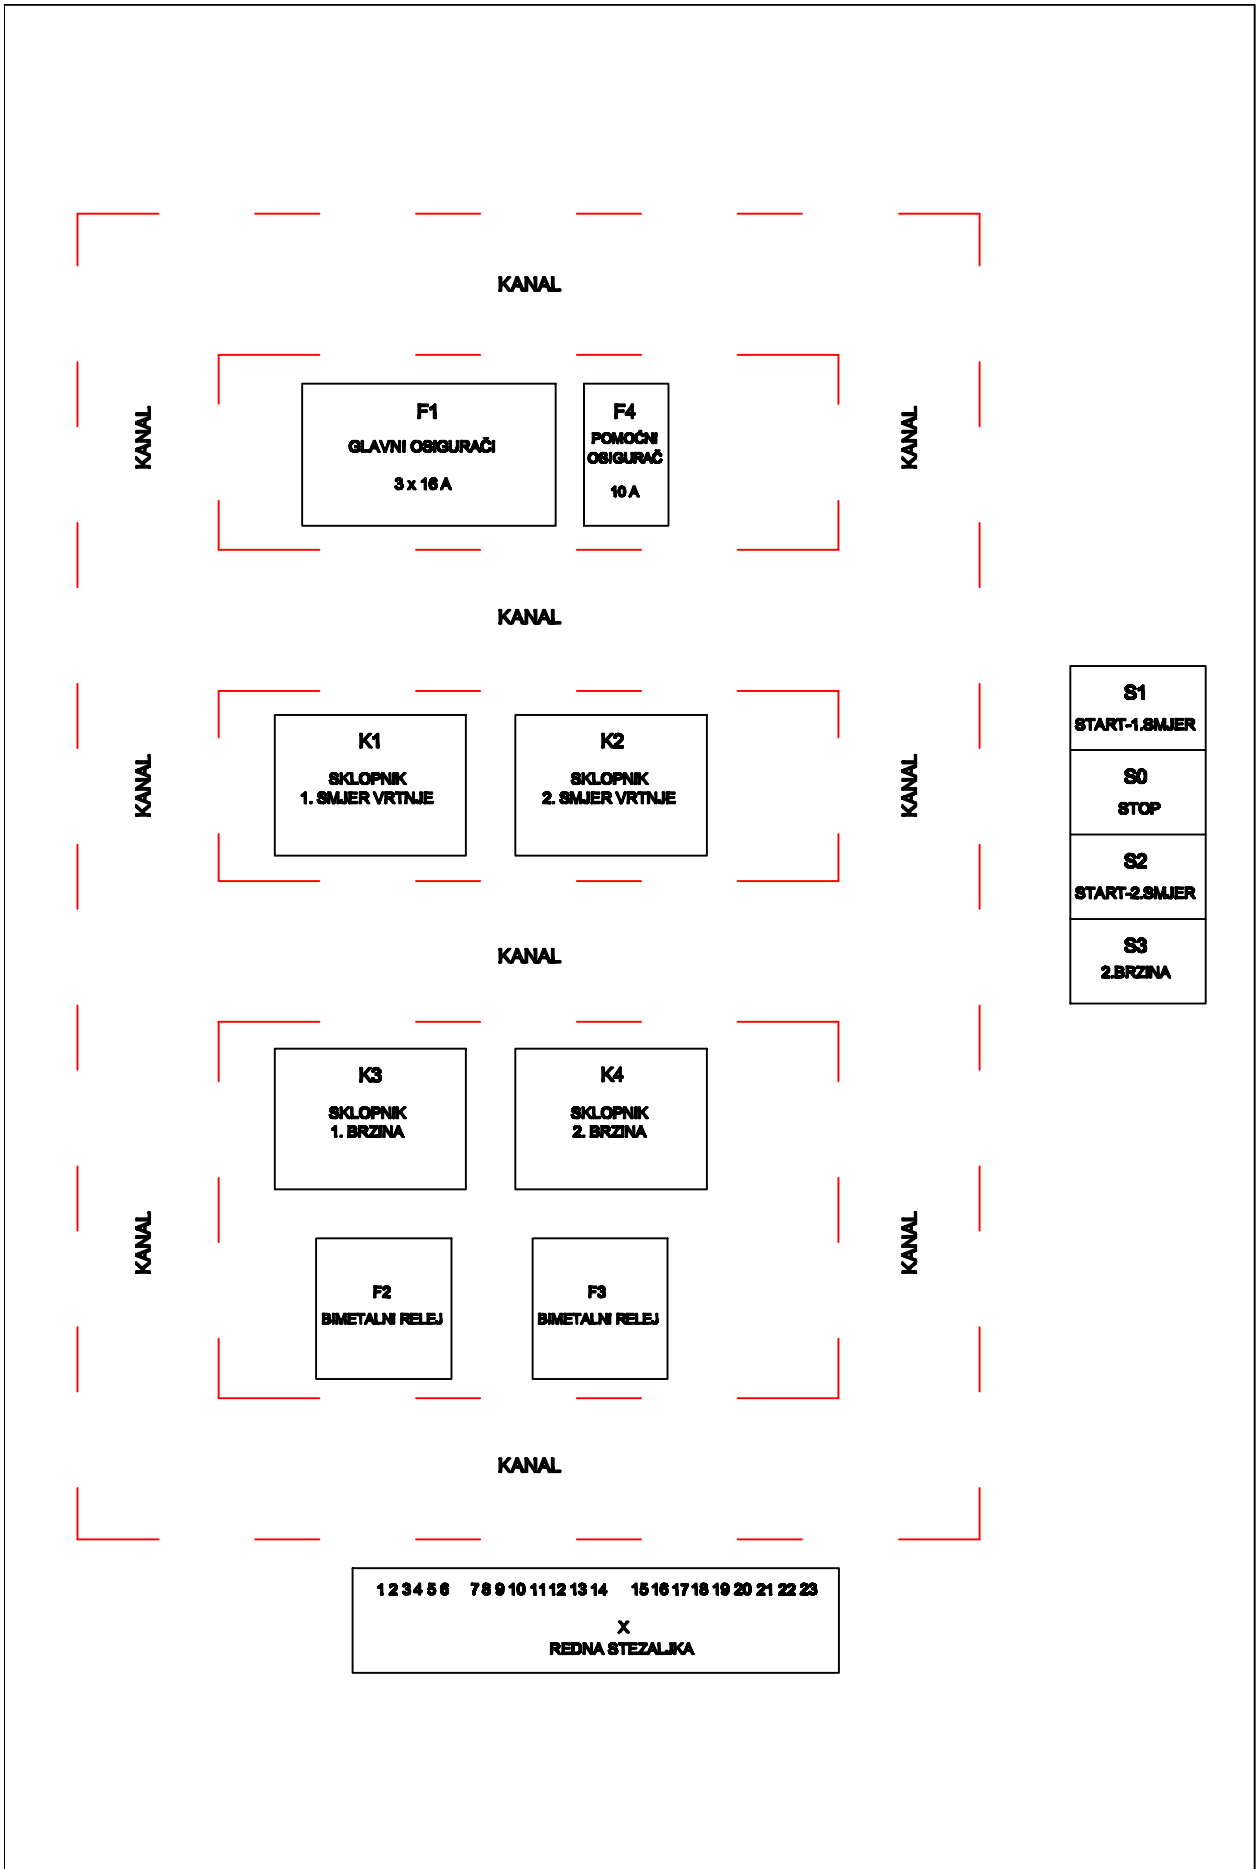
KANAL

KANAL

F1
GLAVNI OSIGURAČI
3 x 16 A

F4
POMOĆNI OSIGURAČ
10 A

KANAL

KANAL

KANAL

K1
SKLOPNIK
1. SMJER VRTNJE

K2
SKLOPNIK
2. SMJER VRTNJE

KANAL

S1
START-1.SMJER

S0
STOP

S2
START-2.SMJER

S3
2.BRZINA

KANAL

KANAL

K3
SKLOPNIK
1. BRZINA

K4
SKLOPNIK
2. BRZINA

KANAL

F2
BIMETALNI RELEJ

F3
BIMETALNI RELEJ

KANAL

1 2 3 4 5 6 7 8 9 10 11 12 13 14 15 16 17 18 19 20 21 22 23
X
REDNA STEZALJKA